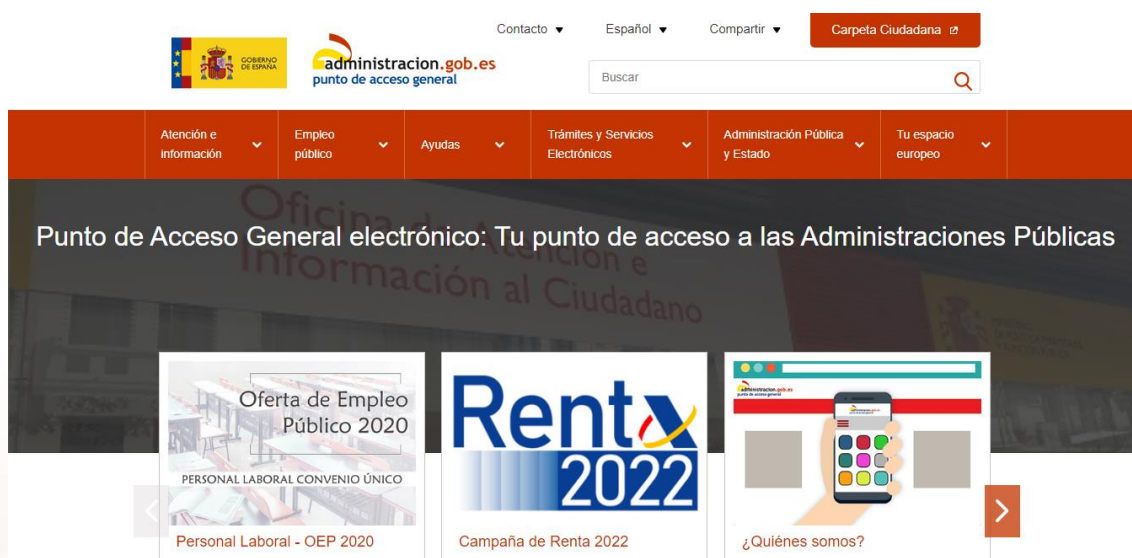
GOBIERNO DE ESPAÑA

administracion.gob.es
punto de acceso general

Contacto ▼ Español ▼ Compartir ▼ Carpeta Ciudadana

Buscar

Atención e información
Empleo público
Ayudas
Trámites y Servicios Electrónicos
Administración Pública y Estado
Tu espacio europeo

Oficina de Atención e Información al Ciudadano

Punto de Acceso General electrónico: Tu punto de acceso a las Administraciones Públicas

Oferta de Empleo Público 2020
PERSONAL LABORAL CONVENIO ÚNICO
Personal Laboral - OEP 2020

Renta 2022
Campaña de Renta 2022

administracion.gob.es
punto de acceso general
¿Quiénes somos?